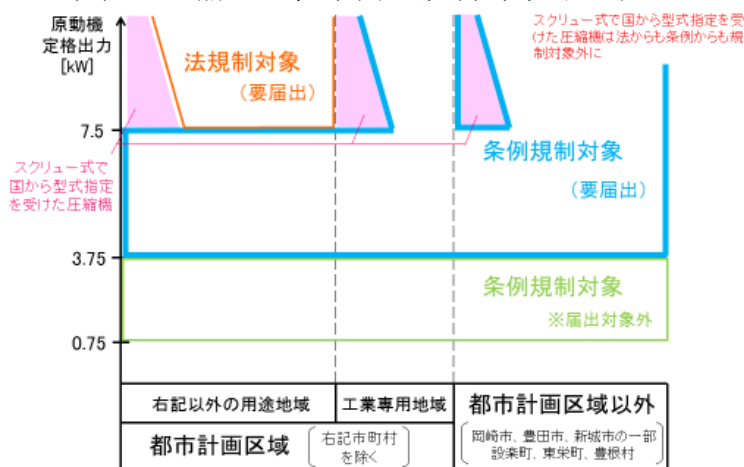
原動機
定格出力
[kW]

法規制対象
（要届出）

スクリュー式で国から型式指定を受けた圧縮機は法からも条例からも規制対象外に

7.5

スクリュー式で国から型式指定を受けた圧縮機

条例規制対象
（要届出）

3.75

条例規制対象
※届出対象外

0.75

| 右記以外の用途地域 | 工業専用地域 | 都市計画区域以外 |
|---|---|---|
| 都市計画区域 | （右記市町村を除く） | （岡崎市、豊田市、新城市の一部 設楽町、東栄町、豊根村） |